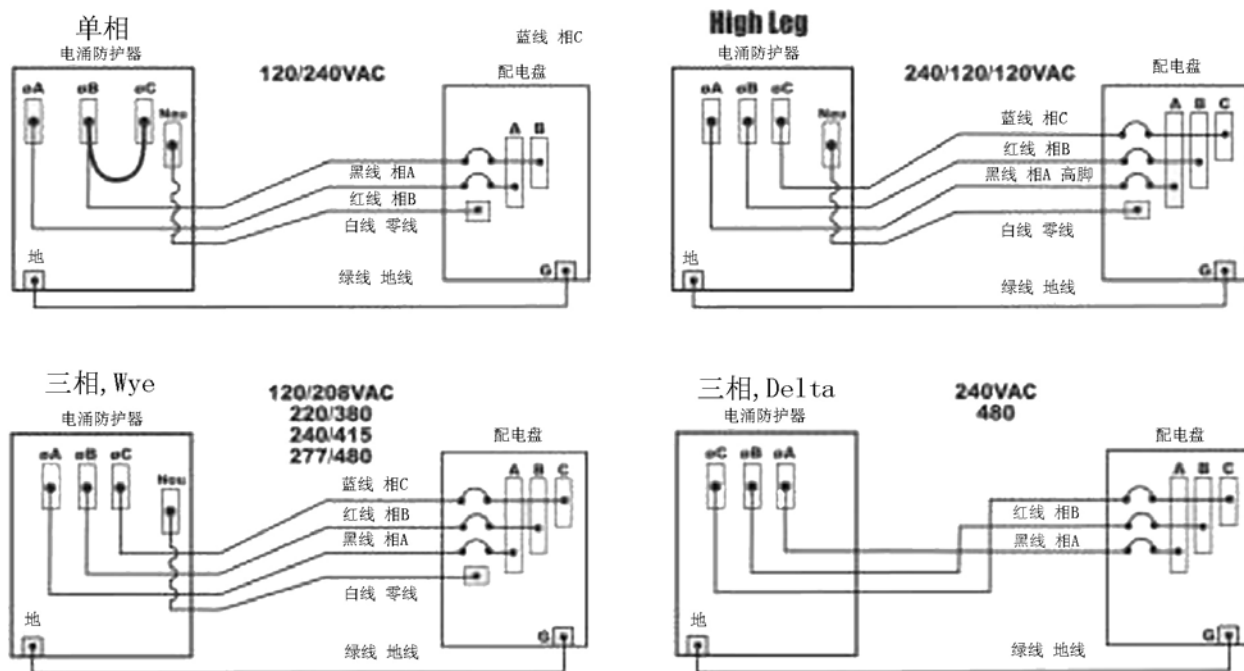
单相
电涌防护器
蓝线 相C
120/240VAC
配电盘
øA øB øC Neu
A B
黑线 相A
红线 相B
白线 零线
地
绿线 地线
G

High Leg
电涌防护器
240/120/120VAC
配电盘
øA øB øC Neu
A B C
蓝线 相C
红线 相B
黑线 相A 高脚
白线 零线
地
绿线 地线
G

三相,Wye
电涌防护器
120/208VAC
220/380
240/415
277/480
配电盘
øA øB øC Neu
A B C
蓝线 相C
红线 相B
黑线 相A
白线 零线
地
绿线 地线
G

三相,Delta
电涌防护器
240VAC
480
配电盘
øC øB øA
A B C
红线 相B
黑线 相A
地
绿线 地线
G